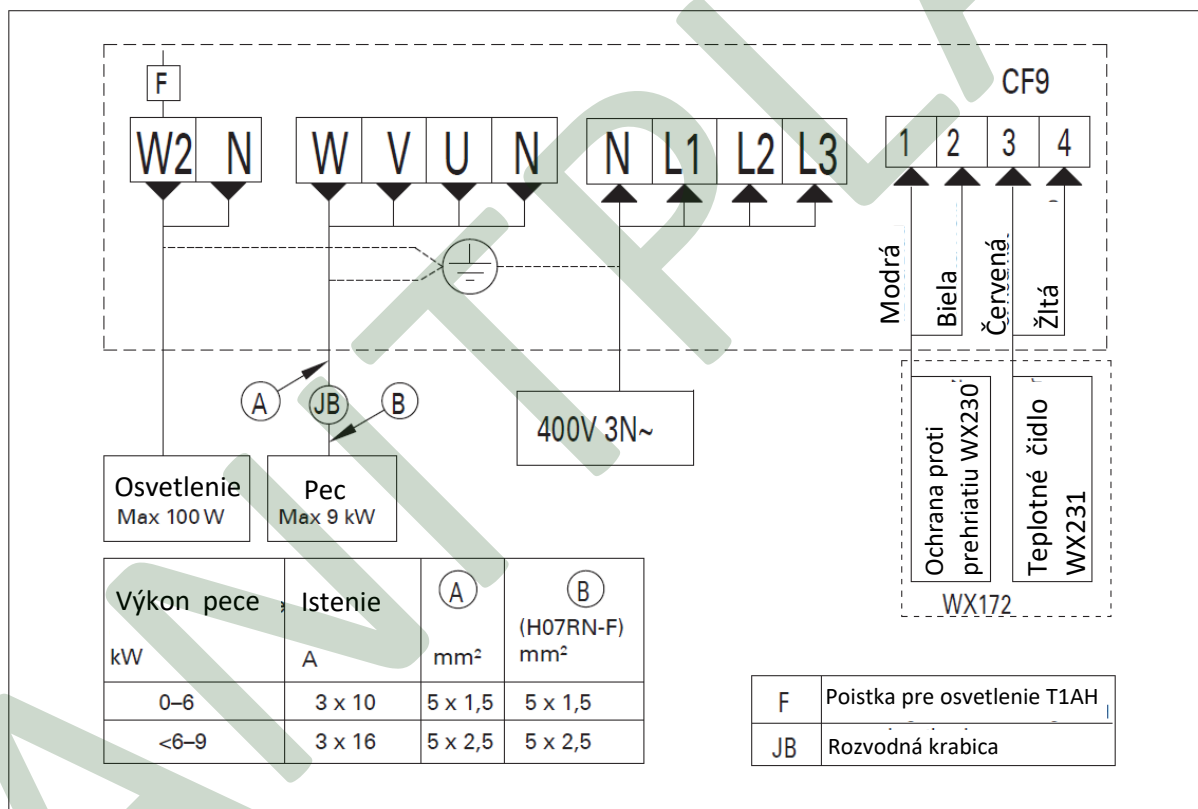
F

CF9

W2 N

W V U N

N L1 L2 L3

1 2 3 4

Modrá

Biela

Červená

Žltá

A

JB

B

400V 3N~

Osvetlenie
Max 100 W

Pec
Max 9 kW

Ochrana proti prehriatiu WX230

Teplotné čidlo WX231

WX172

| Výkon pece kW | Istenie A | A mm² | B (H07RN-F) mm² |
|---|---|---|---|
| 0–6 | 3 x 10 | 5 x 1,5 | 5 x 1,5 |
| <6–9 | 3 x 16 | 5 x 2,5 | 5 x 2,5 |

| F | Poistka pre osvetlenie T1AH |
|---|---|
| JB | Rozvodná krabica |